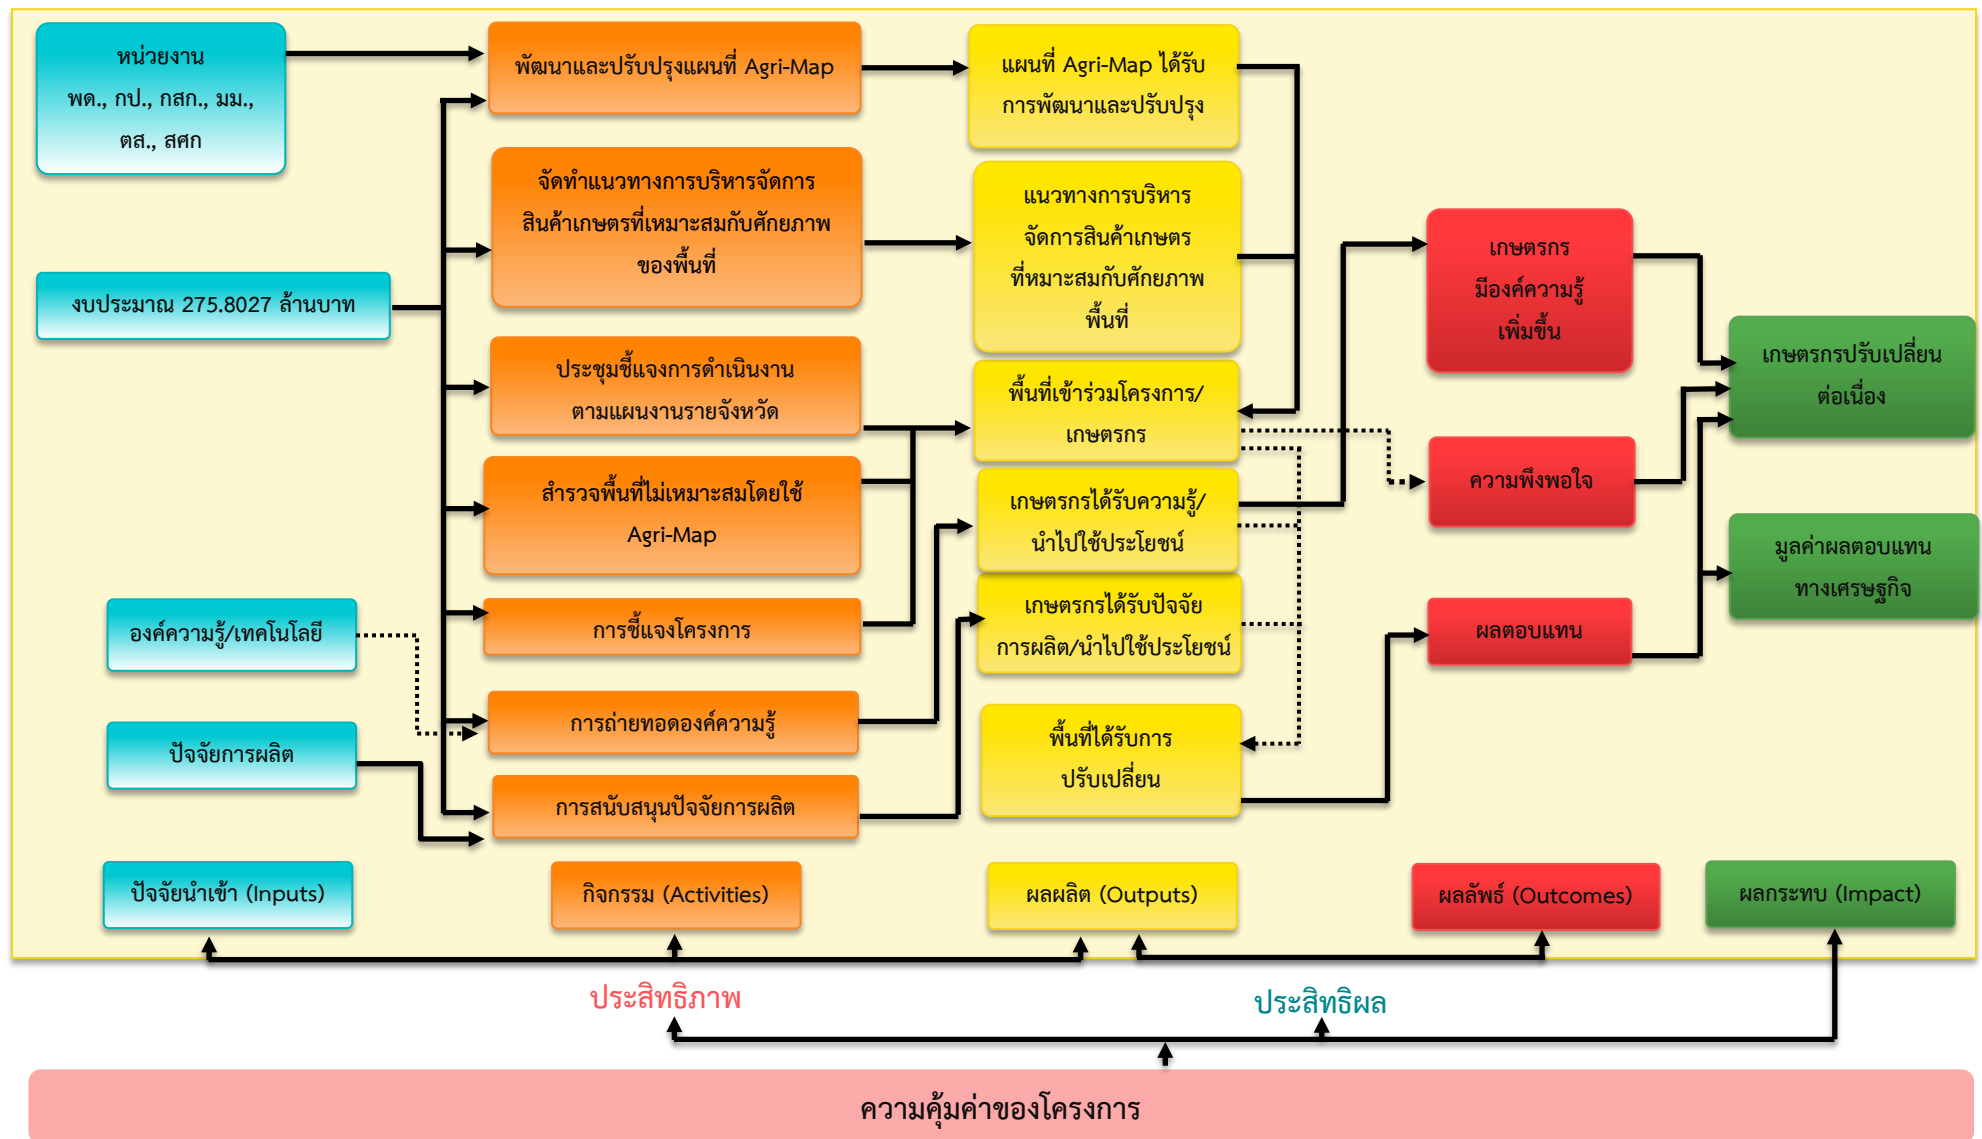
หน่วยงาน พด., กป., กสก., มม., ตส., สศก

งบประมาณ 275.8027 ล้านบาท

องค์ความรู้/เทคโนโลยี

ปัจจัยการผลิต

พัฒนาและปรับปรุงแผนที่ Agri-Map

จัดทำแนวทางการบริหารจัดการสินค้าเกษตรที่เหมาะสมกับศักยภาพของพื้นที่

ประชุมชี้แจงการดำเนินงานตามแผนงานรายจังหวัด

สำรวจพื้นที่ไม่เหมาะสมโดยใช้ Agri-Map

การชี้แจงโครงการ

การถ่ายทอดองค์ความรู้

การสนับสนุนปัจจัยการผลิต

แผนที่ Agri-Map ได้รับการพัฒนาและปรับปรุง

แนวทางการบริหารจัดการสินค้าเกษตรที่หมาะสมกับศักยภาพพื้นที่

พื้นที่เข้าร่วมโครงการ/เกษตรกร

เกษตรกรได้รับความรู้/นำไปใช้ประโยชน์

เกษตรกรได้รับปัจจัยการผลิต/นำไปใช้ประโยชน์

พื้นที่ได้รับการปรับเปลี่ยน

เกษตรกรมีองค์ความรู้เพิ่มขึ้น

ความพึงพอใจ

ผลตอบแทน

เกษตรกรปรับเปลี่ยนต่อเนื่อง

มูลค่าผลตอบแทนทางเศรษฐกิจ

ปัจจัยนำเข้า (Inputs)

กิจกรรม (Activities)

ผลผลิต (Outputs)

ผลลัพธ์ (Outcomes)

ผลกระทบ (Impact)

ประสิทธิภาพ

ประสิทธิผล

ความคุ้มค่าของโครงการ